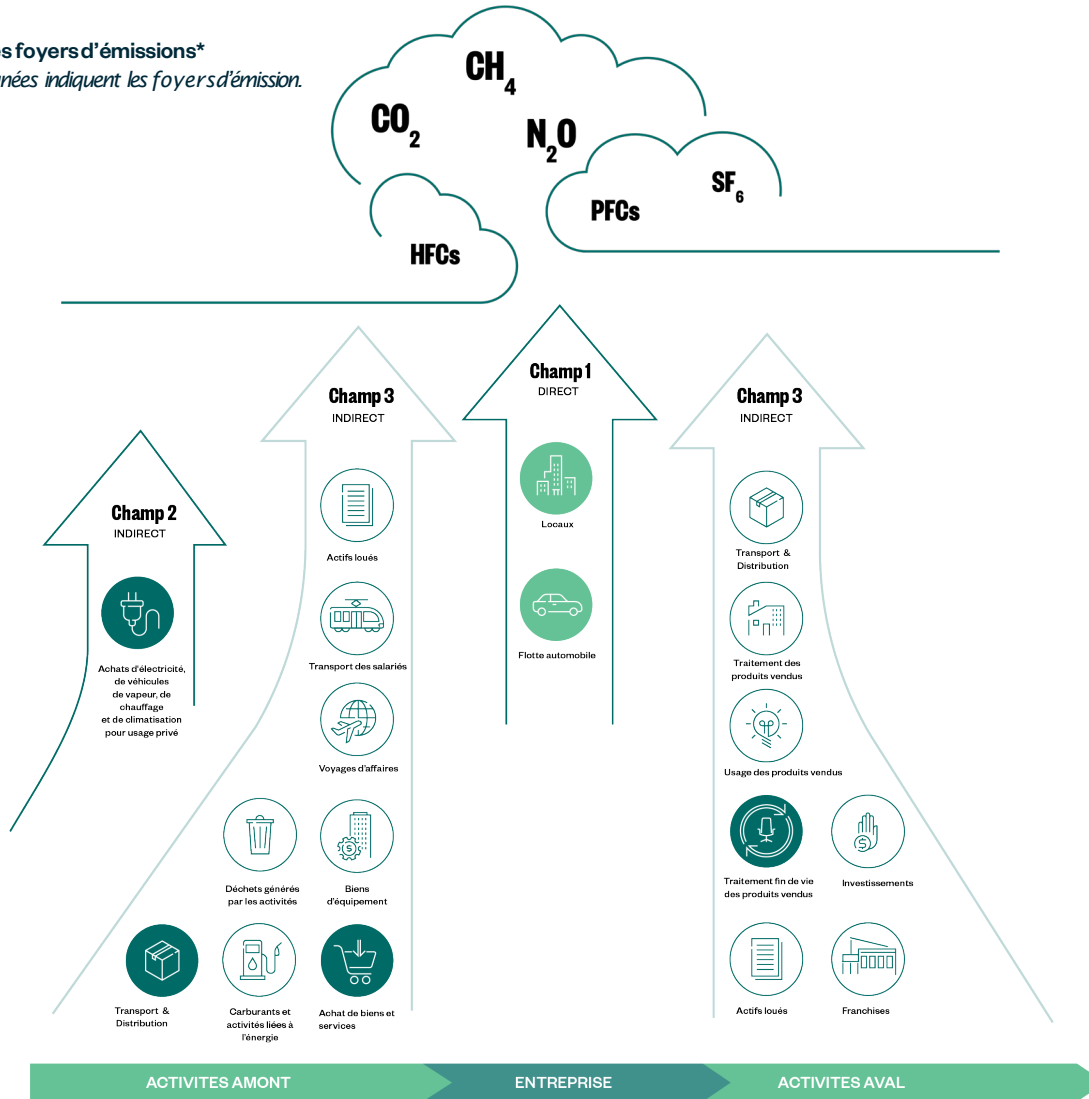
es foyers d'émissions*
nées indiquent les foyers d'émission.

$CH_4$
$CO_2$
$N_2O$
$SF_6$
PFCs
HFCs

Champ 3
INDIRECT

Champ 1
DIRECT

Champ 3
INDIRECT

Champ 2
INDIRECT

Achats d'électricité, de véhicules de vapeur, de chauffage et de climatisation pour usage privé

Actifs loués

Transport des salariés

Voyages d'affaires

Déchets générés par les activités

Biens d'équipement

Transport & Distribution

Carburants et activités liées à l'énergie

Achat de biens et services

Locaux

Flotte automobile

Transport & Distribution

Traitement des produits vendus

Usage des produits vendus

Traitement fin de vie des produits vendus

Investissements

Actifs loués

Franchises

ACTIVITES AMONT
ENTREPRISE
ACTIVITES AVAL